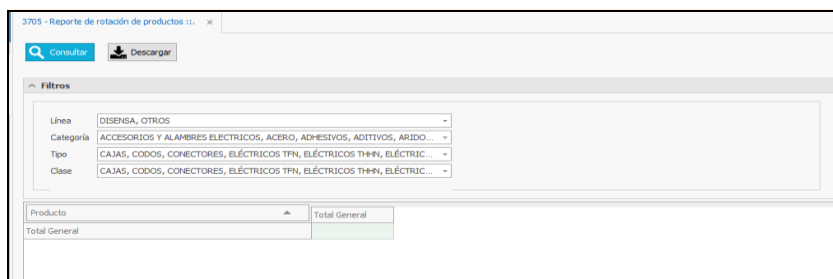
3705 - Reporte de rotación de productos ::. ×

Consultar

Descargar

Filtros

Línea DISENSA, OTROS

Categoría ACCESORIOS Y ALAMBRES ELECTRICOS, ACERO, ADHESIVOS, ADITIVOS, ARIDO...

Tipo CAJAS, CODOS, CONECTORES, ELÉCTRICOS TFN, ELÉCTRICOS THHN, ELÉCTRIC...

Clase CAJAS, CODOS, CONECTORES, ELÉCTRICOS TFN, ELÉCTRICOS THHN, ELÉCTRIC...

| Producto | Total General |
|---|---|
| Total General | |